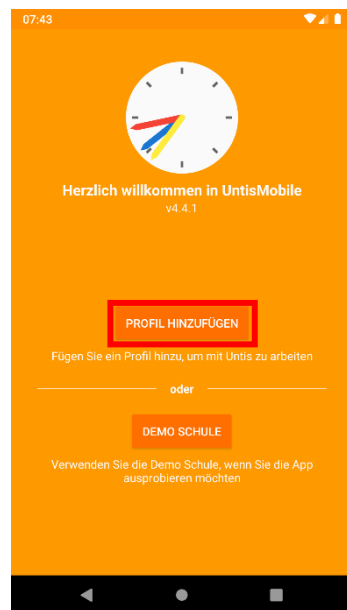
07:43

Herzlich willkommen in UntisMobile
v4.4.1

PROFIL HINZUFÜGEN

Fügen Sie ein Profil hinzu, um mit Untis zu arbeiten

oder

DEMO SCHULE

Verwenden Sie die Demo Schule, wenn Sie die App ausprobieren möchten